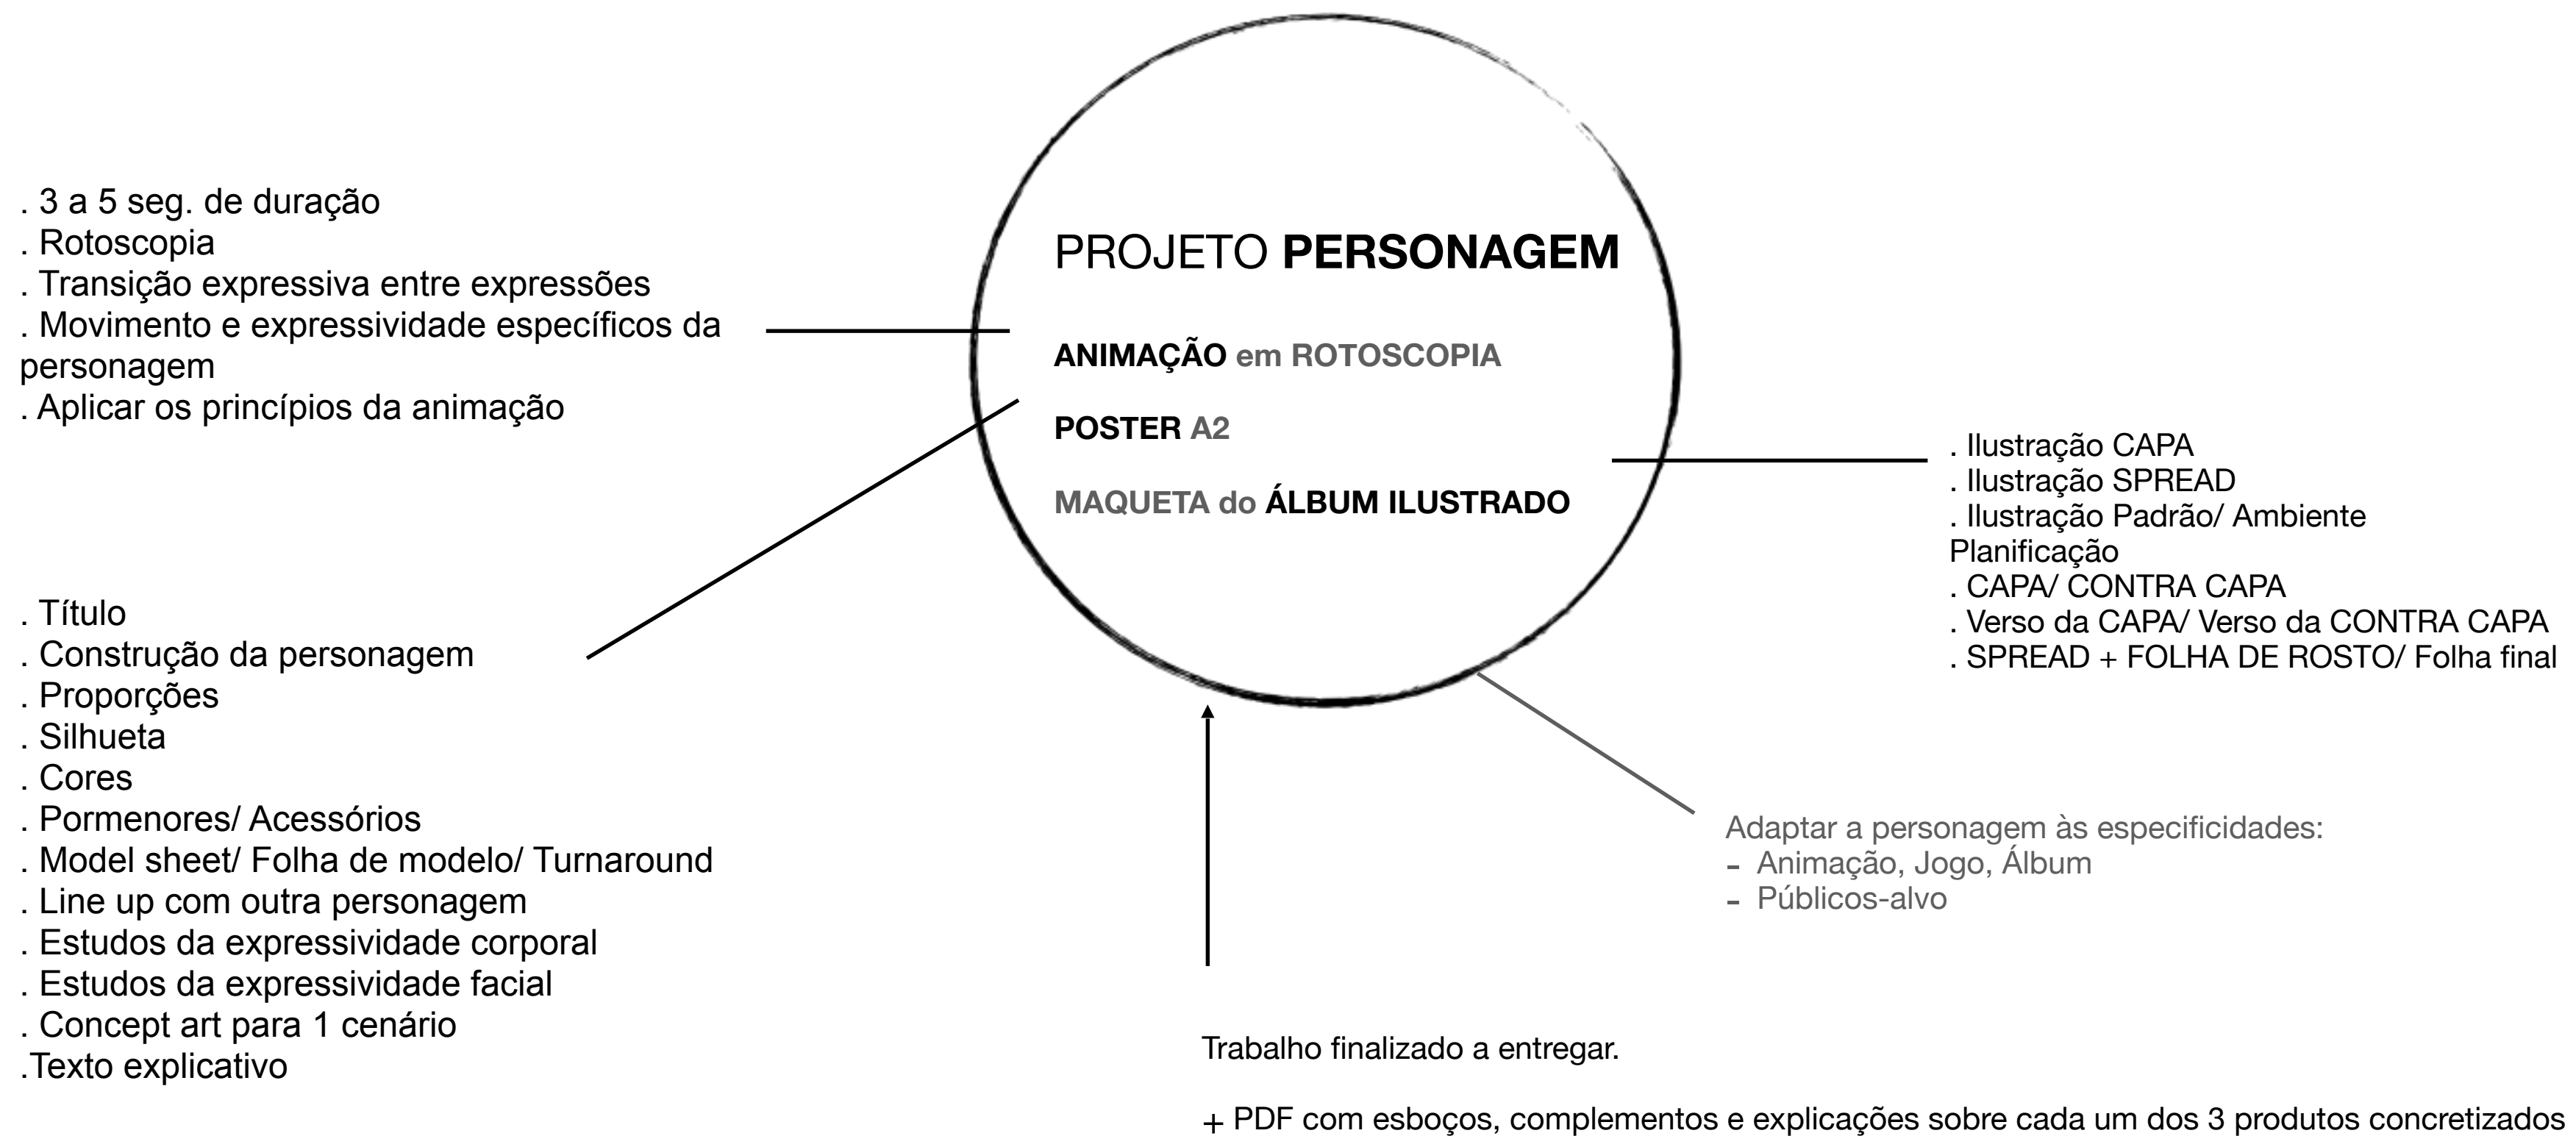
. 3 a 5 seg. de duração
. Rotoscopia
. Transição expressiva entre expressões
. Movimento e expressividade específicos da personagem
. Aplicar os princípios da animação

PROJETO PERSONAGEM

ANIMAÇÃO em ROTOSCOPIA

POSTER A2

MAQUETA do ÁLBUM ILUSTRADO

. Ilustração CAPA
. Ilustração SPREAD
. Ilustração Padrão/ Ambiente
Planificação
. CAPA/ CONTRA CAPA
. Verso da CAPA/ Verso da CONTRA CAPA
. SPREAD + FOLHA DE ROSTO/ Folha final

. Título
. Construção da personagem
. Proporções
. Silhueta
. Cores
. Pormenores/ Acessórios
. Model sheet/ Folha de modelo/ Turnaround
. Line up com outra personagem
. Estudos da expressividade corporal
. Estudos da expressividade facial
. Concept art para 1 cenário
.Texto explicativo

Adaptar a personagem às especificidades:
- Animação, Jogo, Álbum
- Públicos-alvo

Trabalho finalizado a entregar.

+ PDF com esboços, complementos e explicações sobre cada um dos 3 produtos concretizados